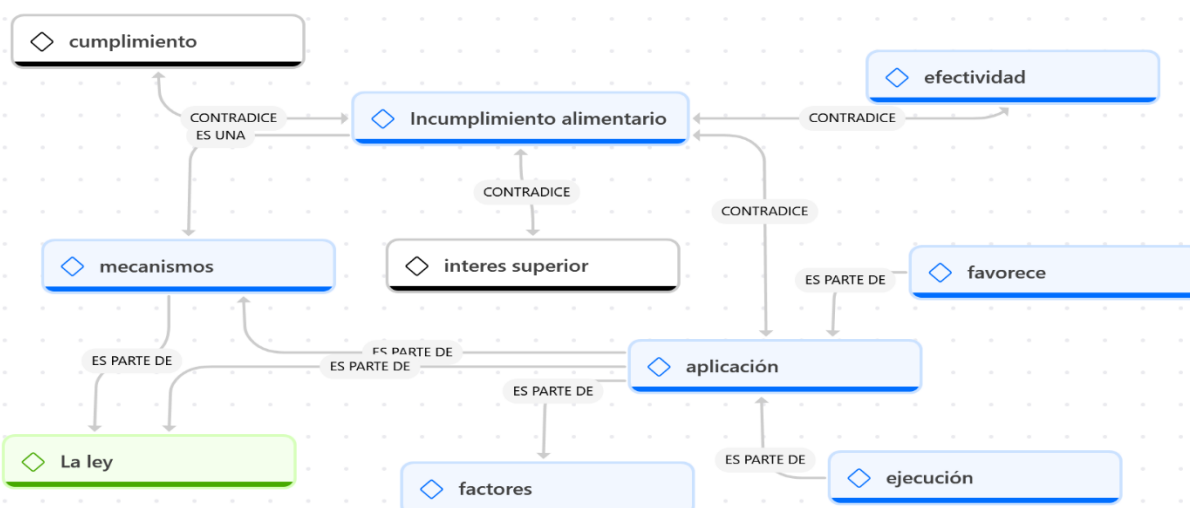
cumplimiento

CONTRADICE
ES UNA

Incumplimiento alimentario

CONTRADICE

efectividad

CONTRADICE

CONTRADICE

mecanismos

interes superior

ES PARTE DE

favorece

ES PARTE DE

ES PARTE DE
ES PARTE DE

aplicación

ES PARTE DE

La ley

ES PARTE DE

ejecución

factores